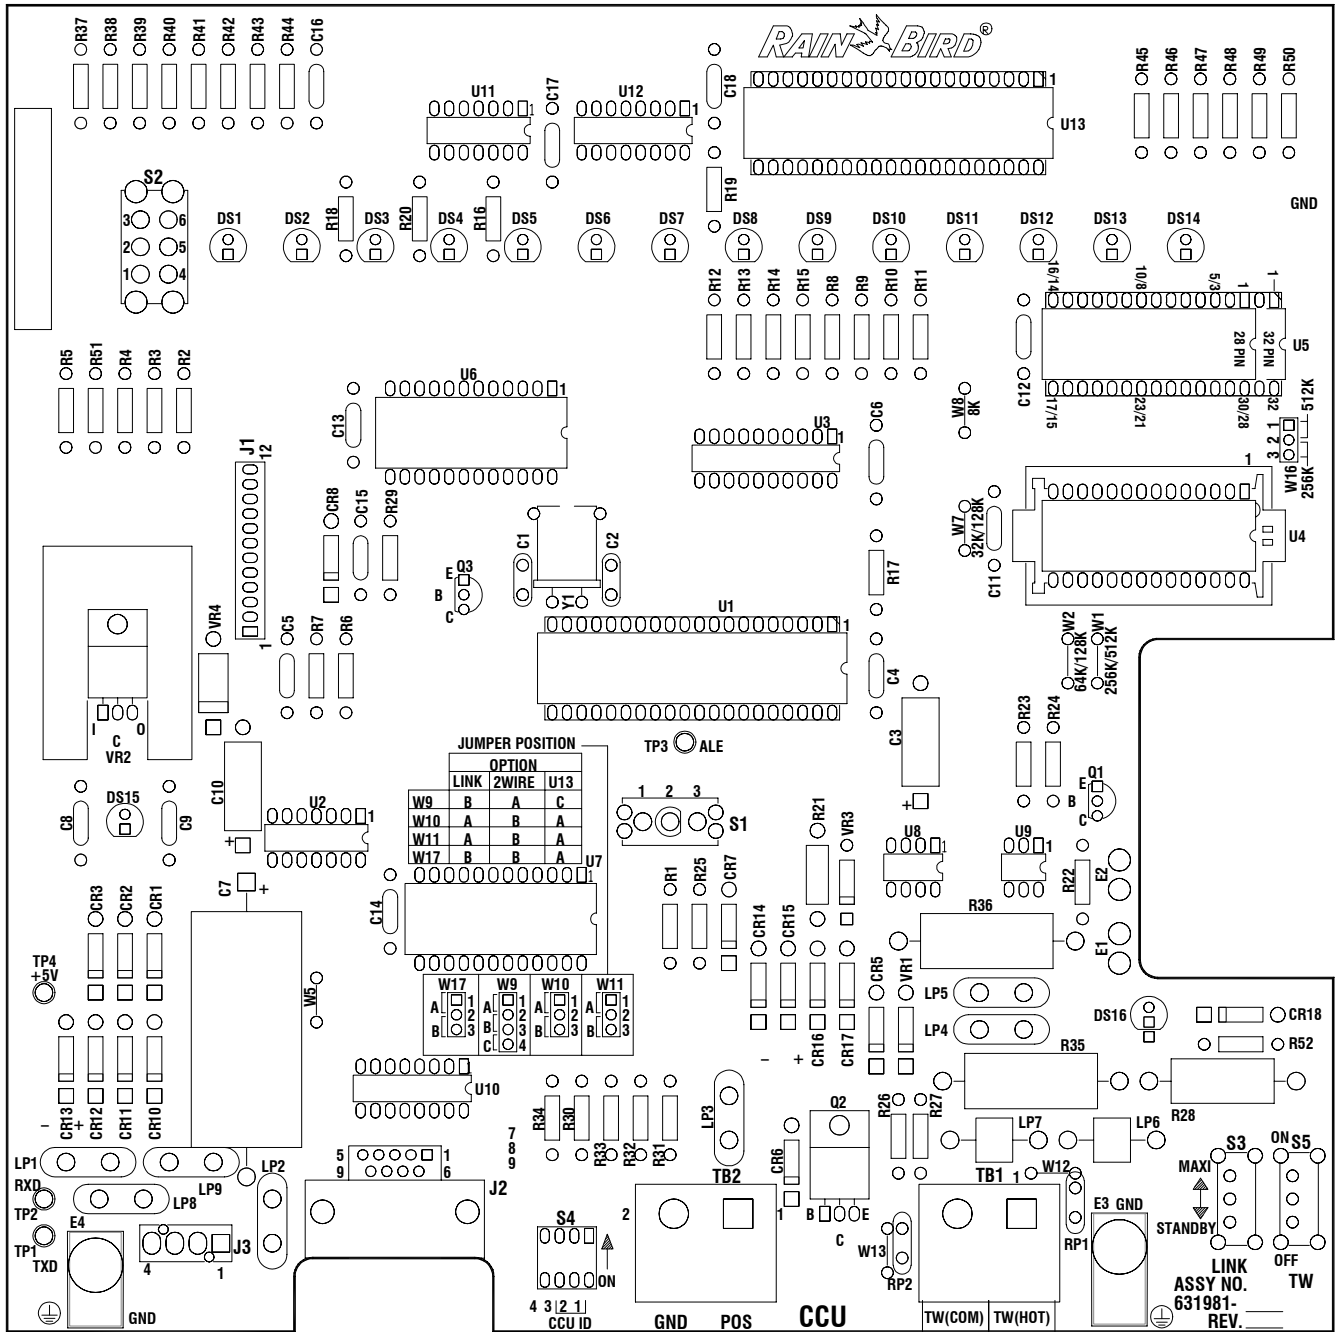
R37 R38 R39 R40 R41 R42 R43 R44 C16

RAIN BIRD®

R45 R46 R47 R48 R49 R50

U11 C17 U12 C18 U13

S2
3 6
2 5
1 4

R18 R20 R16 R19

DS1 DS2 DS3 DS4 DS5 DS6 DS7 DS8 DS9 DS10 DS11 DS12 DS13 DS14

GND

R12 R13 R14 R15 R8 R9 R10 R11

16/14 10/8 5/3 1 1

C12 28 PIN 32 PIN U5

17/15 23/21 30/28 32

R5 R51 R4 R3 R2

U6 C13

J1 12

U3 C6

W8 8K

512K
3 2 1
W16 256K

CR8 C15 R29

C1 C2

E Q3
B
C

Y1

R17

W7 32K/128K

C11

U4

VR4

1

C5 R7 R6

U1

W2 W1
64K/128K 256K/512K

I C O
VR2

C4

C3

JUMPER POSITION

| | OPTION | | |
|---|---|---|---|
| | LINK | 2WIRE | U13 |
| W9 | B | A | C |
| W10 | A | B | A |
| W11 | A | B | A |
| W17 | B | B | A |

TP3 ALE

R23 R24

E Q1
B
C

C8 DS15 C9

C10

U2

1 2 3
S1

R21 VR3

U8 U9

R22 E2

C7 +

U7

R1 R25 CR7

C14

CR14 CR15

R36

E1

CR3 CR2 CR1

TP4 +5V

W5

W17 W9 W10 W11
A 1 A 1 A 1 A 1
B 2 B 2 2 B 2
3 B 3 B 3 3
C 4

CR5 VR1

LP5

LP4

DS16

CR18

R52

– + CR16 CR17

R35

CR13 CR12 CR11 CR10

U10

R34 R30

R33 R32 R31

LP3

Q2

R26 R27

R28

LP7 LP6

7 8 9

CR6

LP1 LP9

LP2

5 1
9 6

J2

TB2

TB1 1 W12

S3 ON S5

MAXI

RXD

TP2

LP8

2 1

B E
C

W13

RP2

RP1

E3 GND

STANDBY

TP1 TXD

E4

J3
4 1

S4

ON

LINK
ASSY NO.
631981-____
REV.____

OFF
TW

GND

4 3 2 1
CCU ID

GND POS

CCU

TW(COM) TW(HOT)